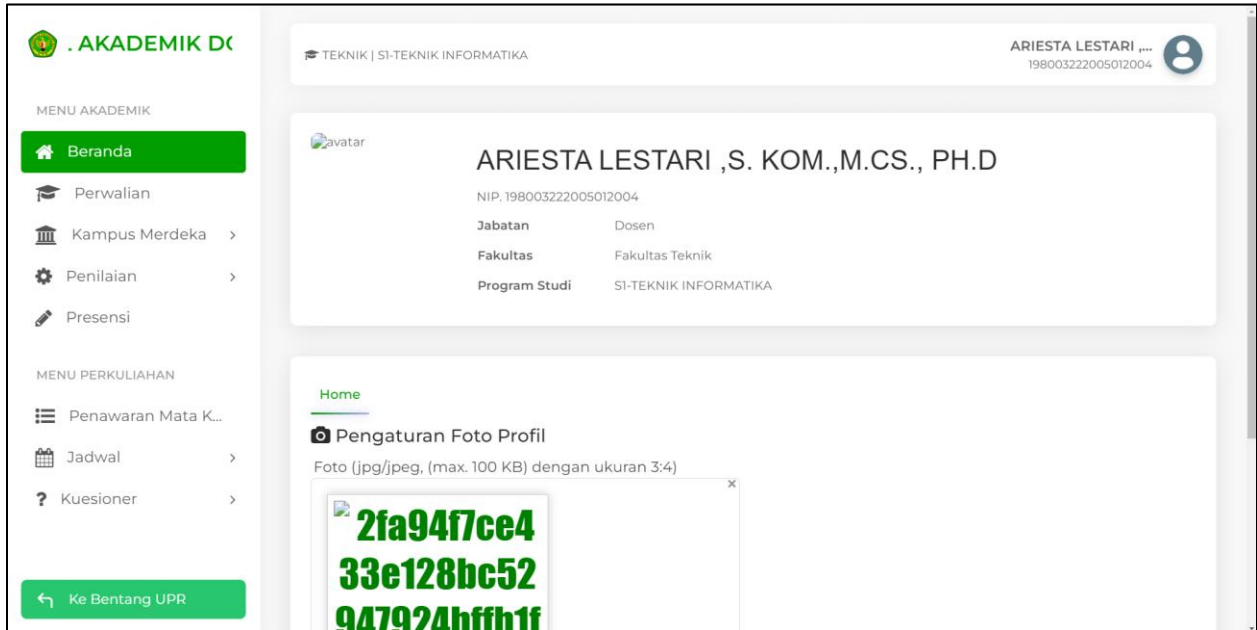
. AKADEMIK D(

MENU AKADEMIK

Beranda

Perwalian

Kampus Merdeka >

Penilaian >

Presensi

MENU PERKULIAHAN

Penawaran Mata K...

Jadwal >

? Kuesioner >

Ke Bentang UPR

TEKNIK | S1-TEKNIK INFORMATIKA

ARIESTA LESTARI ,...
198003222005012004

avatar

ARIESTA LESTARI ,S. KOM.,M.CS., PH.D

NIP. 198003222005012004

| Jabatan | Dosen |
|---|---|
| Fakultas | Fakultas Teknik |
| Program Studi | S1-TEKNIK INFORMATIKA |

Home

Pengaturan Foto Profil

Foto (jpg/jpeg, (max. 100 KB) dengan ukuran 3:4)

×

2fa94f7ce4
33e128bc52
947924bffb1f